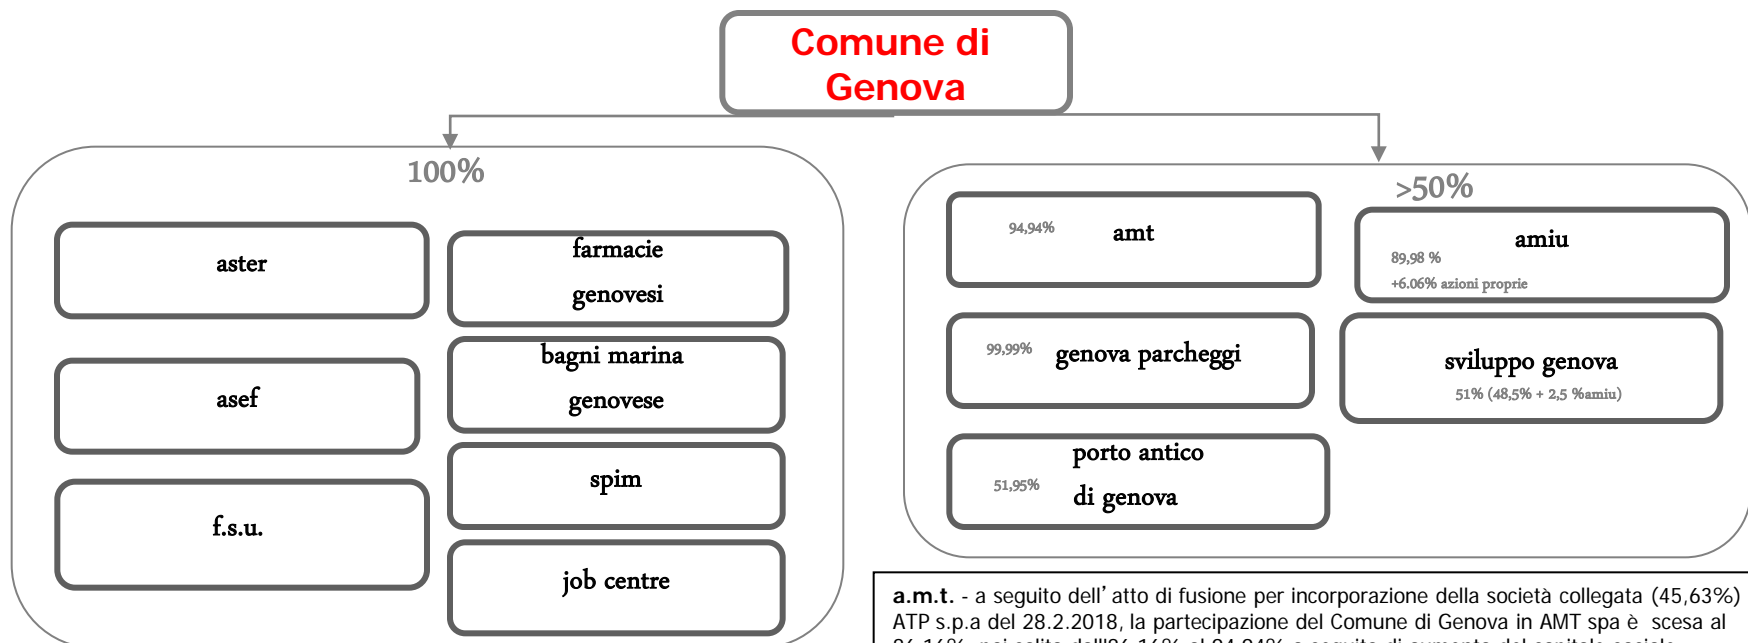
Comune di Genova

100%

aster

farmacie genovesi

asef

bagni marina genovese

spim

f.s.u.

job centre

>50%

94,94% amt

amiu
89,98 %
+6.06% azioni proprie

99,99% genova parcheggi

sviluppo genova
51% (48,5% + 2,5 %amiu)

porto antico
51,95%
di genova

a.m.t. - a seguito dell' atto di fusione per incorporazione della società collegata (45,63%) ATP s.p.a del 28.2.2018, la partecipazione del Comune di Genova in AMT spa è scesa al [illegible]